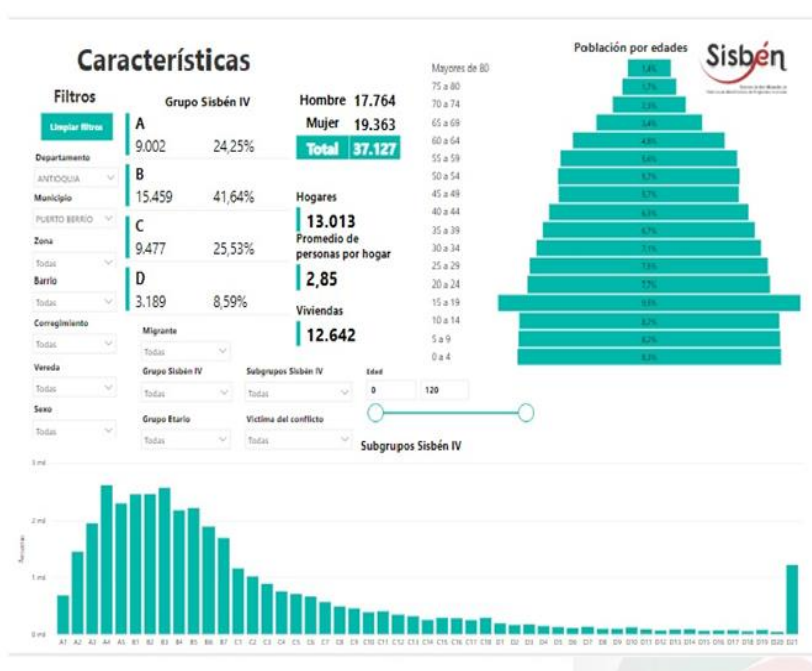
Características

Filtros

Limpiar filtros

Departamento
ANTIOQUIA

Municipio
PUERTO BERRIO

Zona
Todas

Barrio
Todas

Corregimiento
Todas

Vereda
Todas

Sexo
Todas

Grupo Sisbén IV

A
9.002 24,25%

B
15.459 41,64%

C
9.477 25,53%

D
3.189 8,59%

Hombre 17.764
Mujer 19.363
Total 37.127

Hogares
13.013

Promedio de personas por hogar
2,85

Viviendas
12.642

Migrante
Todas

Grupo Sisbén IV
Todas

Subgrupos Sisbén IV
Todas

Edad
0 120

Grupo Etario
Todas

Víctima del conflicto
Todas

Población por edades

Sisbén

Mayores de 80
75 a 80
70 a 74
65 a 69
60 a 64
55 a 59
50 a 54
45 a 49
40 a 44
35 a 39
30 a 34
25 a 29
20 a 24
15 a 19
10 a 14
5 a 9
0 a 4

Subgrupos Sisbén IV

3 mil
2 mil
1 mil
0 mil

Personas

A1 A2 A3 A4 A5 B1 B2 B3 B4 B5 B6 B7 C1 C2 C3 C4 C5 C6 C7 C8 C9 C10 C11 C12 C13 C14 C15 C16 C17 C18 D1 D2 D3 D4 D5 D6 D7 D8 D9 D10 D11 D12 D13 D14 D15 D16 D17 D18 D19 D20 D21